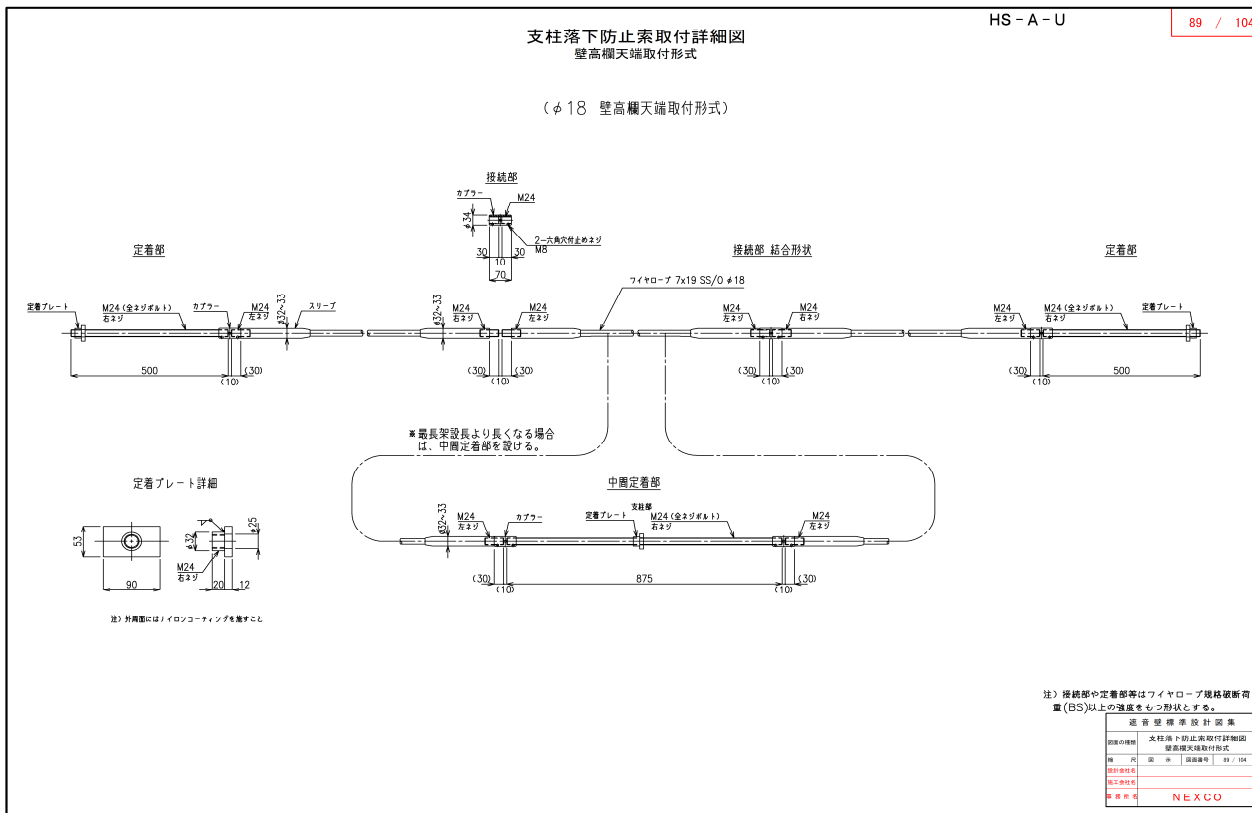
HS－A－U

89 / 104

支柱落下防止索取付詳細図
壁高欄天端取付形式

（$\phi$18 壁高欄天端取付形式）

接続部

カプラー
M24
$\phi$34
2－六角穴付止めネジ
M8
30
10
30
70

定着部

接続部 結合形状

定着部

ワイヤロープ 7x19 SS/O $\phi$18

定着プレート
M24（全ネジボルト）
右ネジ
カプラー
M24
左ネジ
$\phi$32～33
スリーブ
500
(10)
(30)

$\phi$32～33
M24
左ネジ
M24
右ネジ
(30)
(10)

M24
左ネジ
M24
右ネジ
(30)
(10)
(30)

M24
左ネジ
M24（全ネジボルト）
右ネジ
定着プレート
(30)
(10)
500

※最長架設長より長くなる場合は、中間定着部を設ける。

定着プレート詳細

53
90
$\phi$32
25
M24
右ネジ
20
12

注）外周面にはナイロンコーティングを施すこと

中間定着部

$\phi$32～33
M24
左ネジ
カプラー
支柱部
定着プレート
M24（全ネジボルト）
右ネジ
M24
左ネジ
(30)
(10)
875
(10)
(30)

注）接続部や定着部等はワイヤロープ規格破断荷重（BS）以上の強度をもつ形状とする。

| 遮音壁標準設計図集 | | | |
|---|---|---|---|
| 図面の種類 | 支柱落下防止索取付詳細図 壁高欄天端取付形式 | | |
| 縮尺 | 図示 | 図面番号 | 89 / 104 |
| 設計会社名 | | | |
| 施工会社名 | | | |
| 事務所名 | NEXCO | | |